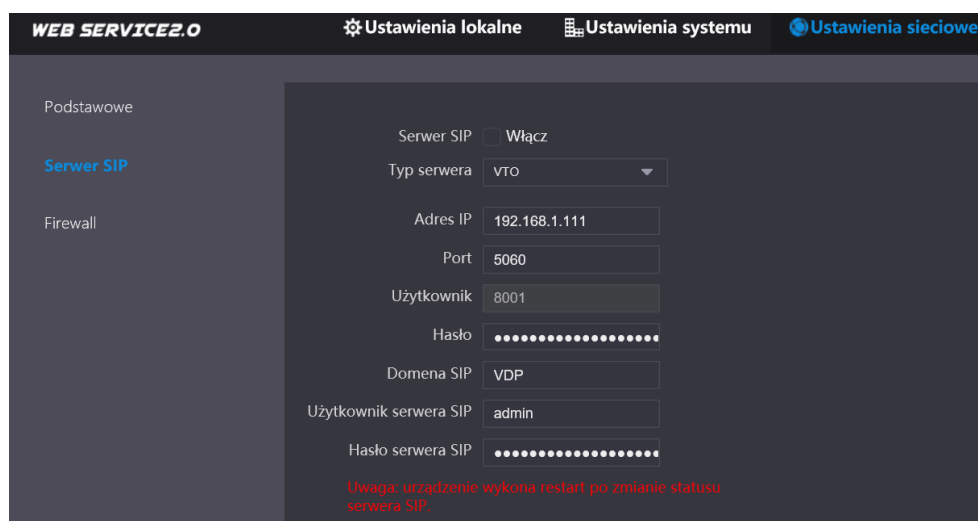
WEB SERVICE2.0

Ustawienia lokalne

Ustawienia systemu

Ustawienia sieciowe

Podstawowe

Serwer SIP

Firewall

Serwer SIP Włącz

Typ serwera VTO

Adres IP 192.168.1.111

Port 5060

Użytkownik 8001

Hasło ••••••••••••••••••

Domena SIP VDP

Użytkownik serwera SIP admin

Hasło serwera SIP ••••••••••••••••••

Uwaga: urządzenie wykona restart po zmianie statusu serwera SIP.